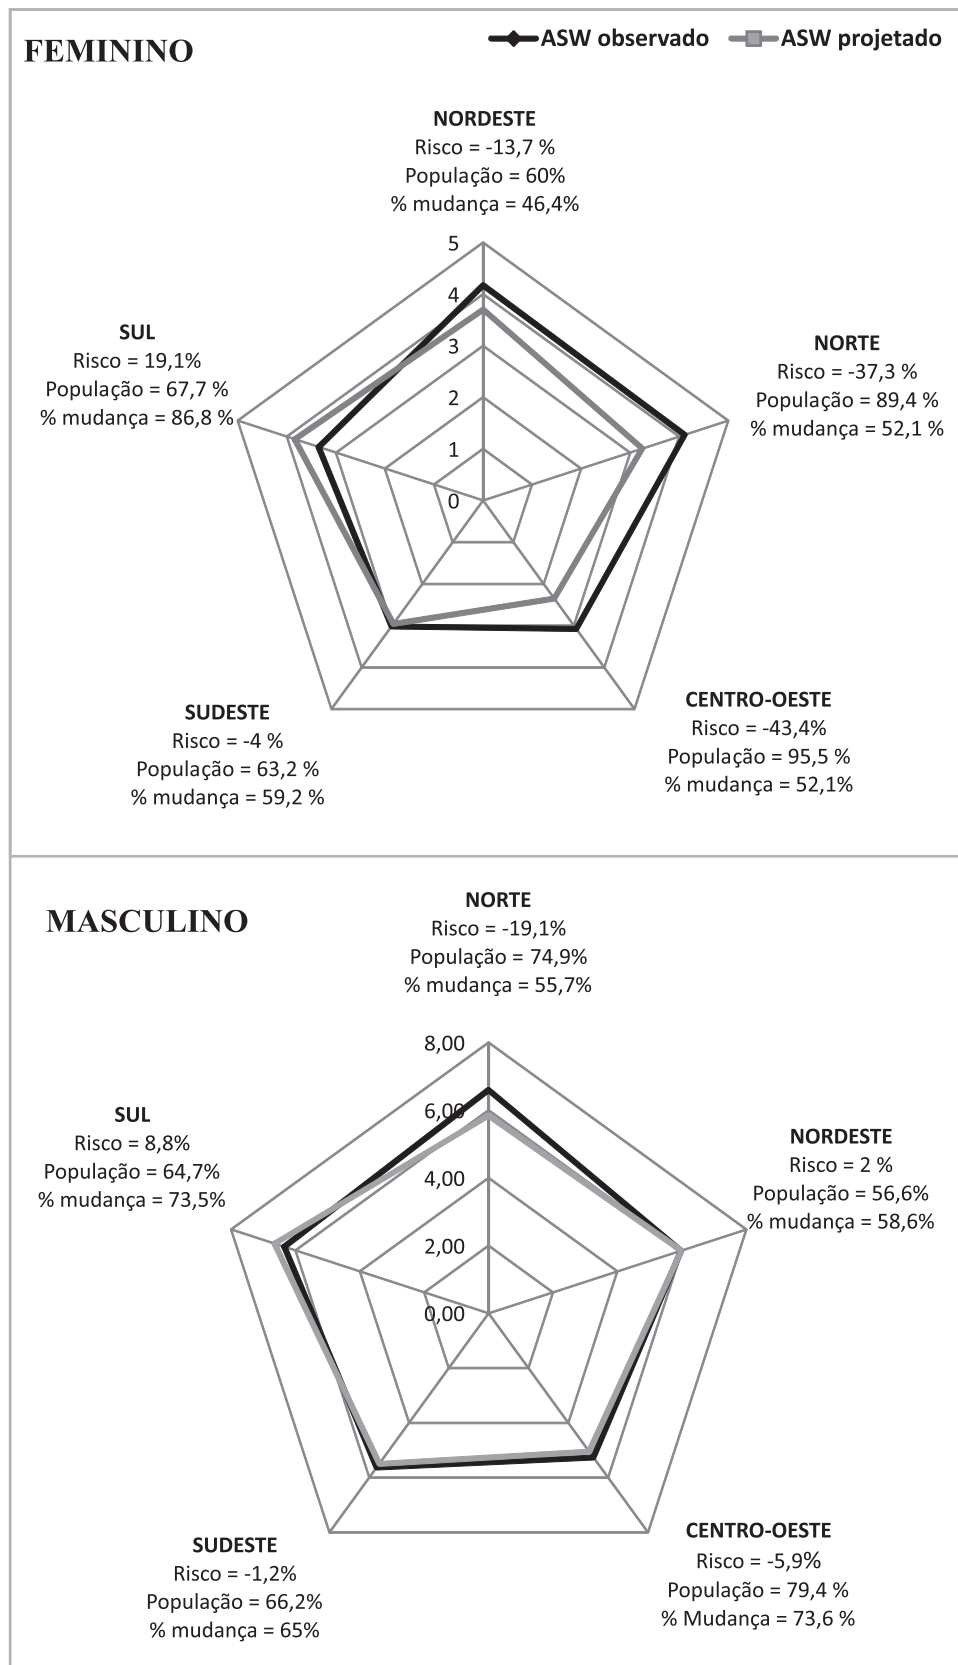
FEMININO

ASW observado
ASW projetado

NORDESTE
Risco = -13,7 %
População = 60%
% mudança = 46,4%

5
4
3
2
1
0

NORTE
Risco = -37,3 %
População = 89,4 %
% mudança = 52,1 %

CENTRO-OESTE
Risco = -43,4%
População = 95,5 %
% mudança = 52,1%

SUDESTE
Risco = -4 %
População = 63,2 %
% mudança = 59,2 %

SUL
Risco = 19,1%
População = 67,7 %
% mudança = 86,8 %

MASCULINO

NORTE
Risco = -19,1%
População = 74,9%
% mudança = 55,7%

8,00
6,00
4,00
2,00
0,00

NORDESTE
Risco = 2 %
População = 56,6%
% mudança = 58,6%

CENTRO-OESTE
Risco = -5,9%
População = 79,4 %
% Mudança = 73,6 %

SUDESTE
Risco = -1,2%
População = 66,2%
% mudança = 65%

SUL
Risco = 8,8%
População = 64,7%
% mudança = 73,5%